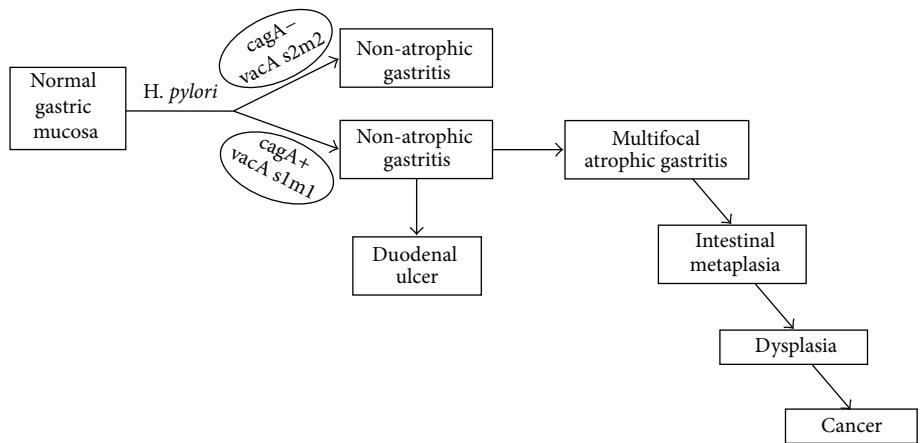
Normal gastric mucosa

H. pylori

cagA–
vacA s2m2

Non-atrophic gastritis

cagA+
vacA s1m1

Non-atrophic gastritis

Multifocal atrophic gastritis

Duodenal ulcer

Intestinal metaplasia

Dysplasia

Cancer